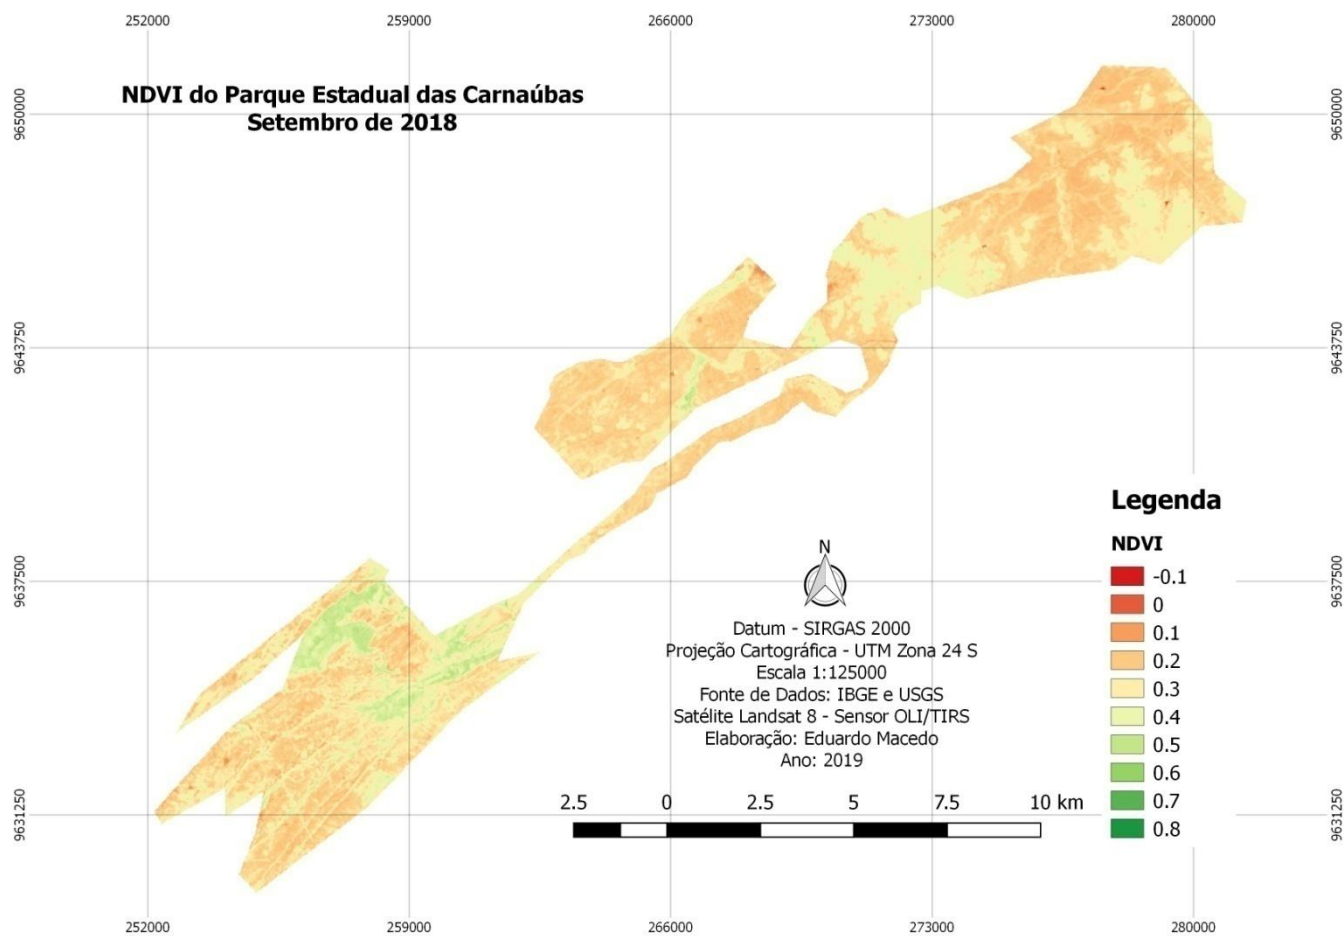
252000 259000 266000 273000 280000

NDVI do Parque Estadual das Carnaúbas
Setembro de 2018

9650000
9643750
9637500
9631250

9650000
9643750
9637500
9631250

Legenda

NDVI
-0.1
0
0.1
0.2
0.3
0.4
0.5
0.6
0.7
0.8

N

Datum - SIRGAS 2000
Projeção Cartográfica - UTM Zona 24 S
Escala 1:125000
Fonte de Dados: IBGE e USGS
Satélite Landsat 8 - Sensor OLI/TIRS
Elaboração: Eduardo Macedo
Ano: 2019

2.5 0 2.5 5 7.5 10 km

252000 259000 266000 273000 280000